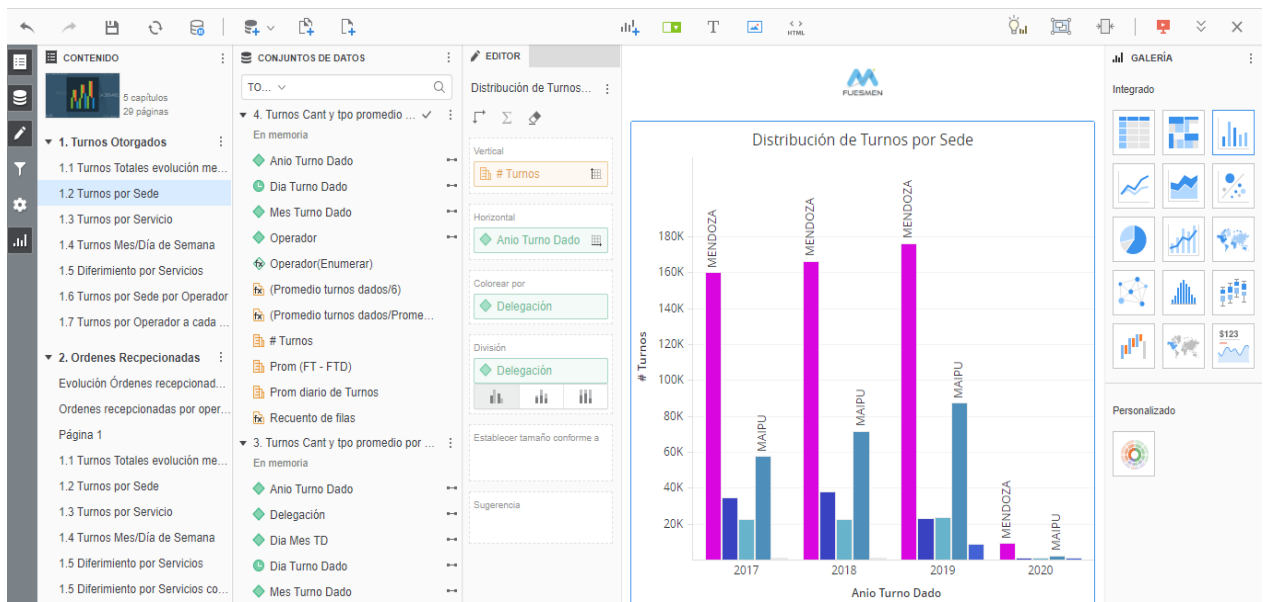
CONTENIDO

5 capítulos
29 páginas

1. Turnos Otorgados
1.1 Turnos Totales evolución me...
1.2 Turnos por Sede
1.3 Turnos por Servicio
1.4 Turnos Mes/Día de Semana
1.5 Diferimiento por Servicios
1.6 Turnos por Sede por Operador
1.7 Turnos por Operador a cada ...

2. Ordenes Recepcionadas
Evolución Órdenes recepcionad...
Ordenes recepcionadas por oper...
Página 1
1.1 Turnos Totales evolución me...
1.2 Turnos por Sede
1.3 Turnos por Servicio
1.4 Turnos Mes/Día de Semana
1.5 Diferimiento por Servicios
1.5 Diferimiento por Servicios co...

CONJUNTOS DE DATOS

TO...

4. Turnos Cant y tpo promedio ...
En memoria
Anio Turno Dado
Dia Turno Dado
Mes Turno Dado
Operador
Operador(Enumerar)
(Promedio turnos dados/6)
(Promedio turnos dados/Prome...
# Turnos
Prom (FT - FTD)
Prom diario de Turnos
Recuento de filas
3. Turnos Cant y tpo promedio por ...
En memoria
Anio Turno Dado
Delegación
Dia Mes TD
Dia Turno Dado
Mes Turno Dado

EDITOR

Distribución de Turnos...

Vertical
# Turnos

Horizontal
Anio Turno Dado

Colorear por
Delegación

División
Delegación

Establecer tamaño conforme a

Sugerencia

HTML

FUESMEN

Distribución de Turnos por Sede

# Turnos
180K
160K
140K
120K
100K
80K
60K
40K
20K

MENDOZA
MAIPU
MENDOZA
MAIPU
MENDOZA
MAIPU
MENDOZA
MAIPU

2017
2018
2019
2020
Anio Turno Dado

GALERÍA

Integrado

$123

Personalizado